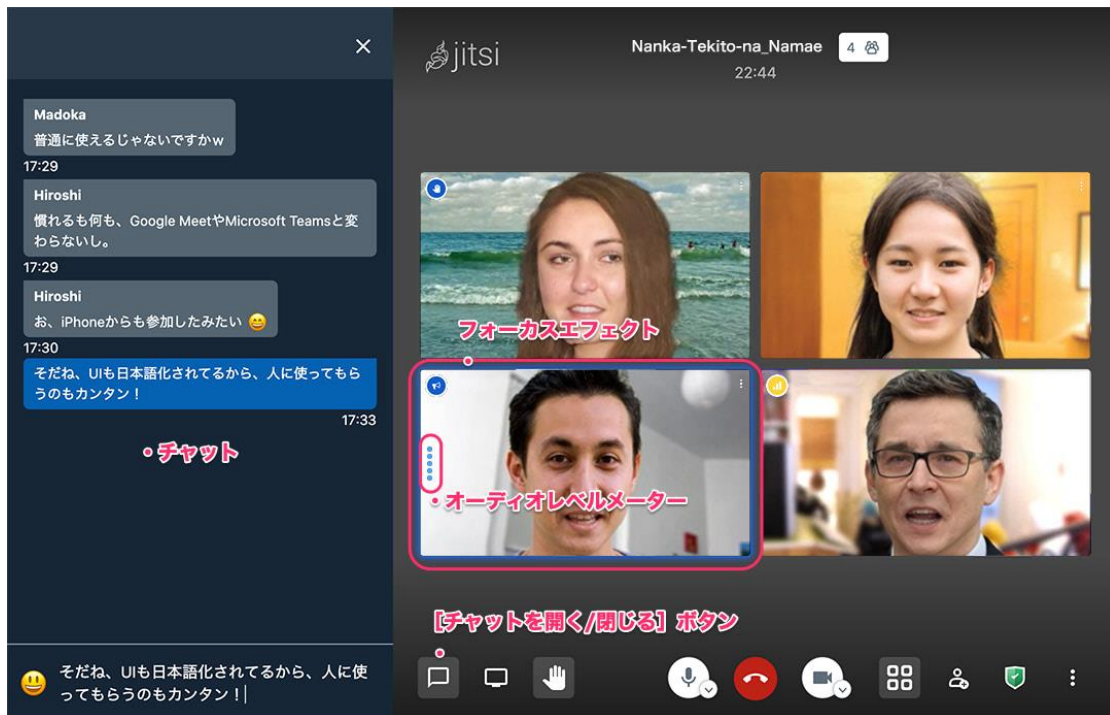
×

Madoka
普通に使えるじゃないですかw
17:29

Hiroshi
慣れるも何も、Google MeetやMicrosoft Teamsと変わらないし。
17:29

Hiroshi
お、iPhoneからも参加したみたい 😄
17:30

そだね、UIも日本語化されてるから、人に使ってもらうのもカンタン！
17:33

・チャット

😃 そだね、UIも日本語化されてるから、人に使ってもらうのもカンタン！

jitsi

Nanka-Tekito-na_Namae 4
22:44

フォーカスエフェクト

・オーディオレベルメーター

[チャットを開く/閉じる] ボタン